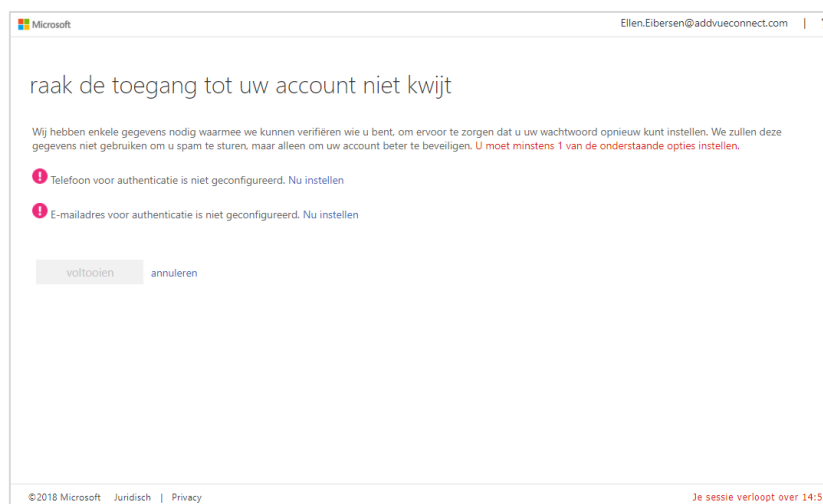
Microsoft

Ellen.Eibersen@addvueconnect.com |

raak de toegang tot uw account niet kwijt

Wij hebben enkele gegevens nodig waarmee we kunnen verifiëren wie u bent, om ervoor te zorgen dat u uw wachtwoord opnieuw kunt instellen. We zullen deze gegevens niet gebruiken om u spam te sturen, maar alleen om uw account beter te beveiligen. U moet minstens 1 van de onderstaande opties instellen.

Telefoon voor authenticatie is niet geconfigureerd. Nu instellen

E-mailadres voor authenticatie is niet geconfigureerd. Nu instellen

voltooien annuleren

©2018 Microsoft Juridisch | Privacy

Je sessie verloopt over 14:5